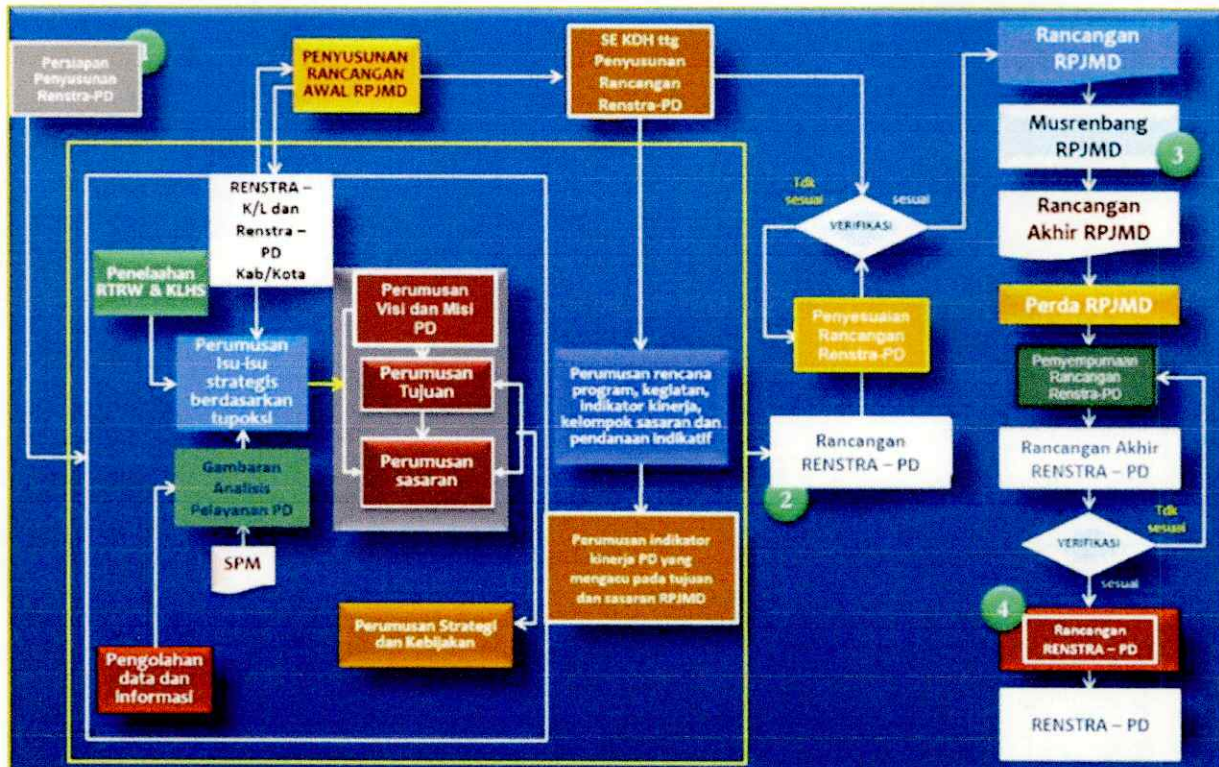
Persiapan Penyusunan Renstra-PD

1

PENYUSUNAN RANCANGAN AWAL RPJMD

SE KDH ttg Penyusunan Rancangan Renstra-PD

Rancangan RPJMD

Musrenbang RPJMD

3

Rancangan Akhir RPJMD

Perda RPJMD

RENSTRA – K/L dan Renstra – PD Kab/Kota

Penelaahan RTRW & KLHS

Perumusan Isu-isu strategis berdasarkan tupoksi

Perumusan Visi dan Misi PD

Perumusan Tujuan

Perumusan sasaran

Gambaran Analisis Pelayanan PD

SPM

Pengolahan data dan informasi

Perumusan rencana program, kegiatan, indikator kinerja, kelompok sasaran dan pendanaan indikatif

Perumusan indikator kinerja PD yang mengacu pada tujuan dan sasaran RPJMD

Perumusan Strategi dan Kebijakan

Tdk sesuai

sesuai

VERIFIKASI

Penyesuaian Rancangan Renstra-PD

Rancangan RENSTRA – PD

2

Penyempurnaan Rancangan Renstra-PD

Rancangan Akhir RENSTRA – PD

Tdk sesuai

VERIFIKASI

sesuai

4

Rancangan RENSTRA – PD

RENSTRA – PD